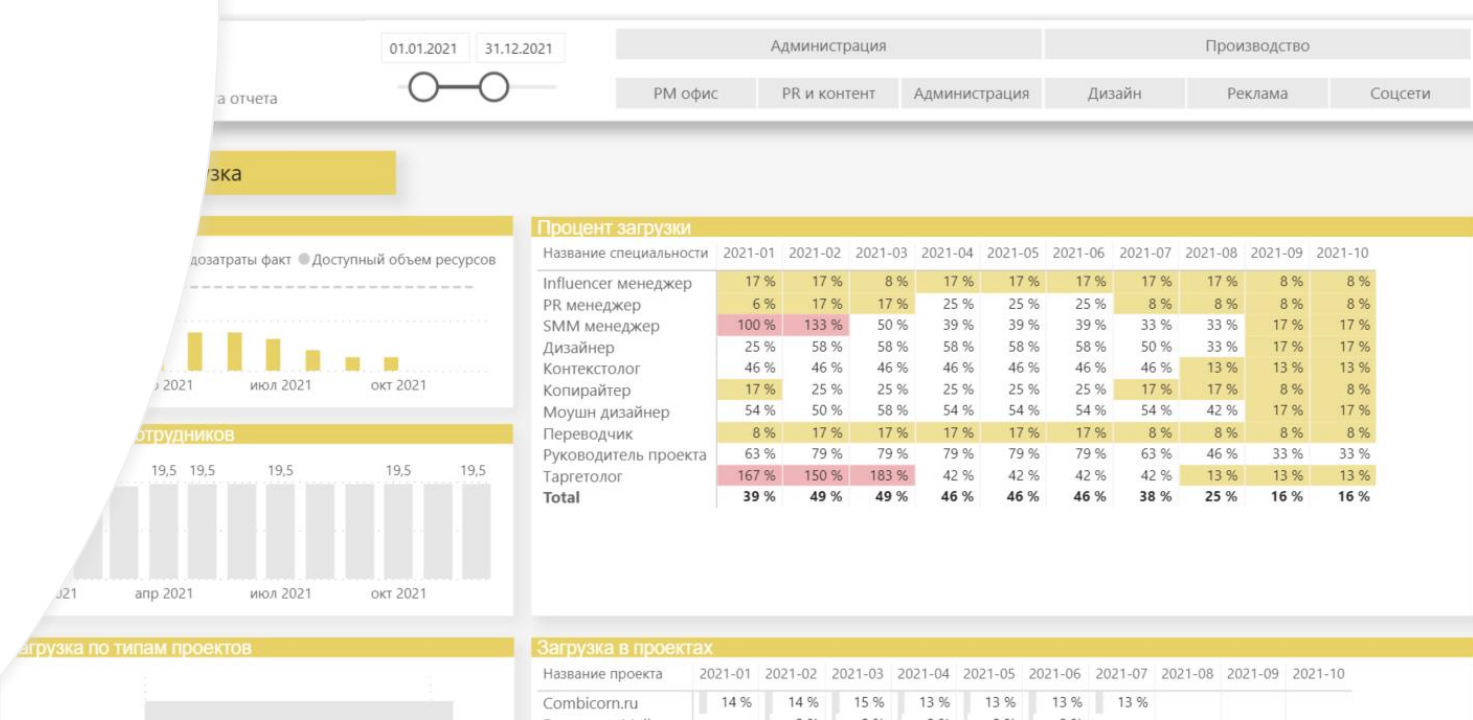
01.01.2021 31.12.2021

а отчета

Администрация

Производство

PM офис | PR и контент | Администрация | Дизайн | Реклама | Соцсети

узка

дозатраты факт ● Доступный объем ресурсов

2021 июл 2021 окт 2021

отрудников

19,5 19,5 19,5 19,5 19,5

21 апр 2021 июл 2021 окт 2021

агрузка по типам проектов

Процент загрузки

| Название специальности | 2021-01 | 2021-02 | 2021-03 | 2021-04 | 2021-05 | 2021-06 | 2021-07 | 2021-08 | 2021-09 | 2021-10 |
|---|---|---|---|---|---|---|---|---|---|---|
| Influencer менеджер | 17 % | 17 % | 8 % | 17 % | 17 % | 17 % | 17 % | 17 % | 8 % | 8 % |
| PR менеджер | 6 % | 17 % | 17 % | 25 % | 25 % | 25 % | 8 % | 8 % | 8 % | 8 % |
| SMM менеджер | 100 % | 133 % | 50 % | 39 % | 39 % | 39 % | 33 % | 33 % | 17 % | 17 % |
| Дизайнер | 25 % | 58 % | 58 % | 58 % | 58 % | 58 % | 50 % | 33 % | 17 % | 17 % |
| Контекстолог | 46 % | 46 % | 46 % | 46 % | 46 % | 46 % | 46 % | 13 % | 13 % | 13 % |
| Копирайтер | 17 % | 25 % | 25 % | 25 % | 25 % | 25 % | 17 % | 17 % | 8 % | 8 % |
| Моушн дизайнер | 54 % | 50 % | 58 % | 54 % | 54 % | 54 % | 54 % | 42 % | 17 % | 17 % |
| Переводчик | 8 % | 17 % | 17 % | 17 % | 17 % | 17 % | 8 % | 8 % | 8 % | 8 % |
| Руководитель проекта | 63 % | 79 % | 79 % | 79 % | 79 % | 79 % | 63 % | 46 % | 33 % | 33 % |
| Таргетолог | 167 % | 150 % | 183 % | 42 % | 42 % | 42 % | 42 % | 13 % | 13 % | 13 % |
| Total | 39 % | 49 % | 49 % | 46 % | 46 % | 46 % | 38 % | 25 % | 16 % | 16 % |

Загрузка в проектах

| Название проекта | 2021-01 | 2021-02 | 2021-03 | 2021-04 | 2021-05 | 2021-06 | 2021-07 | 2021-08 | 2021-09 | 2021-10 |
|---|---|---|---|---|---|---|---|---|---|---|
| Combicorn.ru | 14 % | 14 % | 15 % | 13 % | 13 % | 13 % | 13 % | | | |